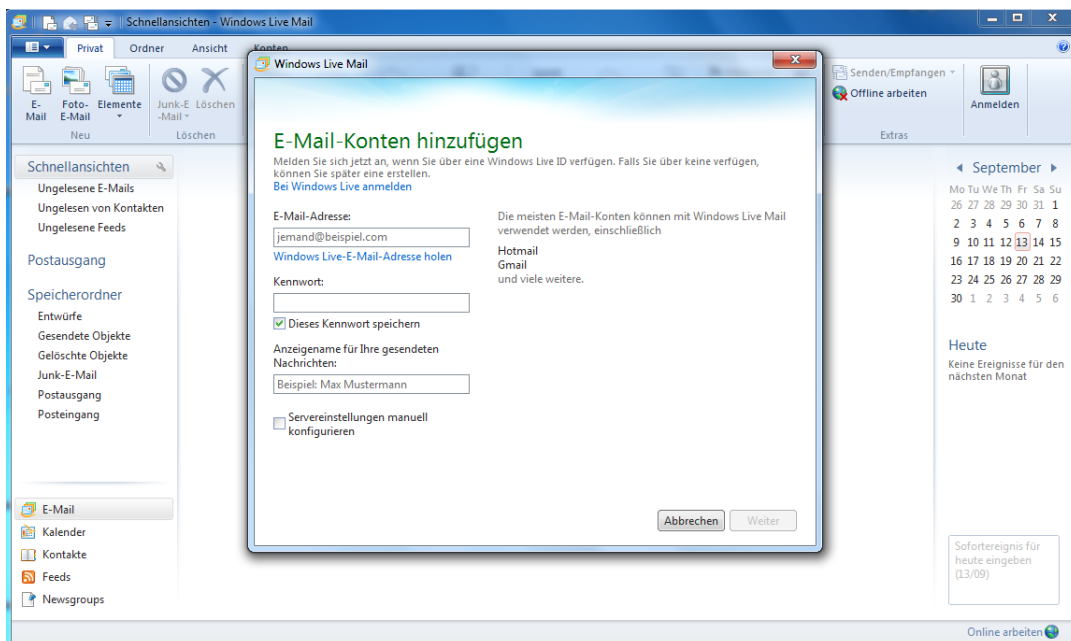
Schnellansichten - Windows Live Mail

Privat | Ordner | Ansicht | Konten

E-Mail | Foto-E-Mail | Elemente | Junk-E-Mail | Löschen
Neu | Löschen

Senden/Empfangen
Offline arbeiten
Extras
Anmelden

Schnellansichten
Ungelesene E-Mails
Ungelesen von Kontakten
Ungelesene Feeds

Postausgang

Speicherordner
Entwürfe
Gesendete Objekte
Gelöschte Objekte
Junk-E-Mail
Postausgang
Posteingang

E-Mail
Kalender
Kontakte
Feeds
Newsgroups

Windows Live Mail

E-Mail-Konten hinzufügen
Melden Sie sich jetzt an, wenn Sie über eine Windows Live ID verfügen. Falls Sie über keine verfügen, können Sie später eine erstellen.
Bei Windows Live anmelden

E-Mail-Adresse:
jemand@beispiel.com
Windows Live-E-Mail-Adresse holen

Kennwort:

Dieses Kennwort speichern

Anzeigename für Ihre gesendeten Nachrichten:
Beispiel: Max Mustermann

Servereinstellungen manuell konfigurieren

Die meisten E-Mail-Konten können mit Windows Live Mail verwendet werden, einschließlich

Hotmail
Gmail
und viele weitere.

Abbrechen | Weiter

September

| Mo | Tu | We | Th | Fr | Sa | Su |
|---|---|---|---|---|---|---|
| 26 | 27 | 28 | 29 | 30 | 31 | 1 |
| 2 | 3 | 4 | 5 | 6 | 7 | 8 |
| 9 | 10 | 11 | 12 | 13 | 14 | 15 |
| 16 | 17 | 18 | 19 | 20 | 21 | 22 |
| 23 | 24 | 25 | 26 | 27 | 28 | 29 |
| 30 | 1 | 2 | 3 | 4 | 5 | 6 |

Heute
Keine Ereignisse für den nächsten Monat

Sofortereignis für heute eingeben (13/09)

Online arbeiten